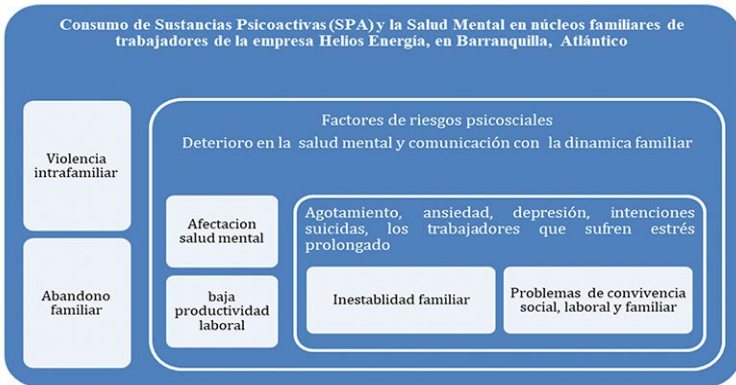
Consumo de Sustancias Psicoactivas (SPA) y la Salud Mental en núcleos familiares de trabajadores de la empresa Helios Energía, en Barranquilla, Atlántico

Violencia intrafamiliar

Abandono familiar

Factores de riesgos psicosciales

Deterioro en la salud mental y comunicación con la dinamica familiar

Afectacion salud mental

baja productividad laboral

Agotamiento, ansiedad, depresión, intenciones suicidas, los trabajadores que sufren estrés prolongado

Inestablidad familiar

Problemas de convivencia social, laboral y familiar